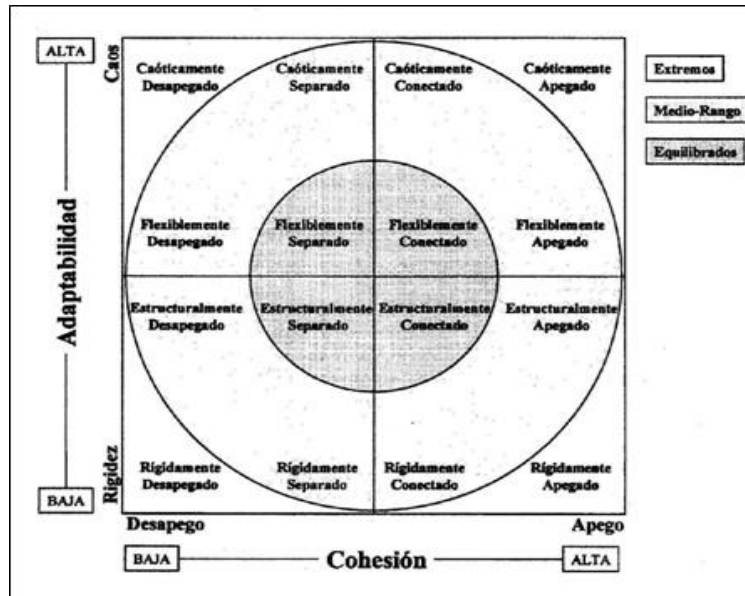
ALTA

Adaptabilidad

BAJA

Caos

Rigidez

Caóticamente Desapegado

Caóticamente Separado

Caóticamente Conectado

Caóticamente Apegado

Flexiblemente Desapegado

Flexiblemente Separado

Flexiblemente Conectado

Flexiblemente Apegado

Estructuralmente Desapegado

Estructuralmente Separado

Estructuralmente Conectado

Estructuralmente Apegado

Rigidamente Desapegado

Rigidamente Separado

Rigidamente Conectado

Rigidamente Apegado

Extremos

Medio-Rango

Equilibrados

Desapego

Apego

BAJA

Cohesión

ALTA